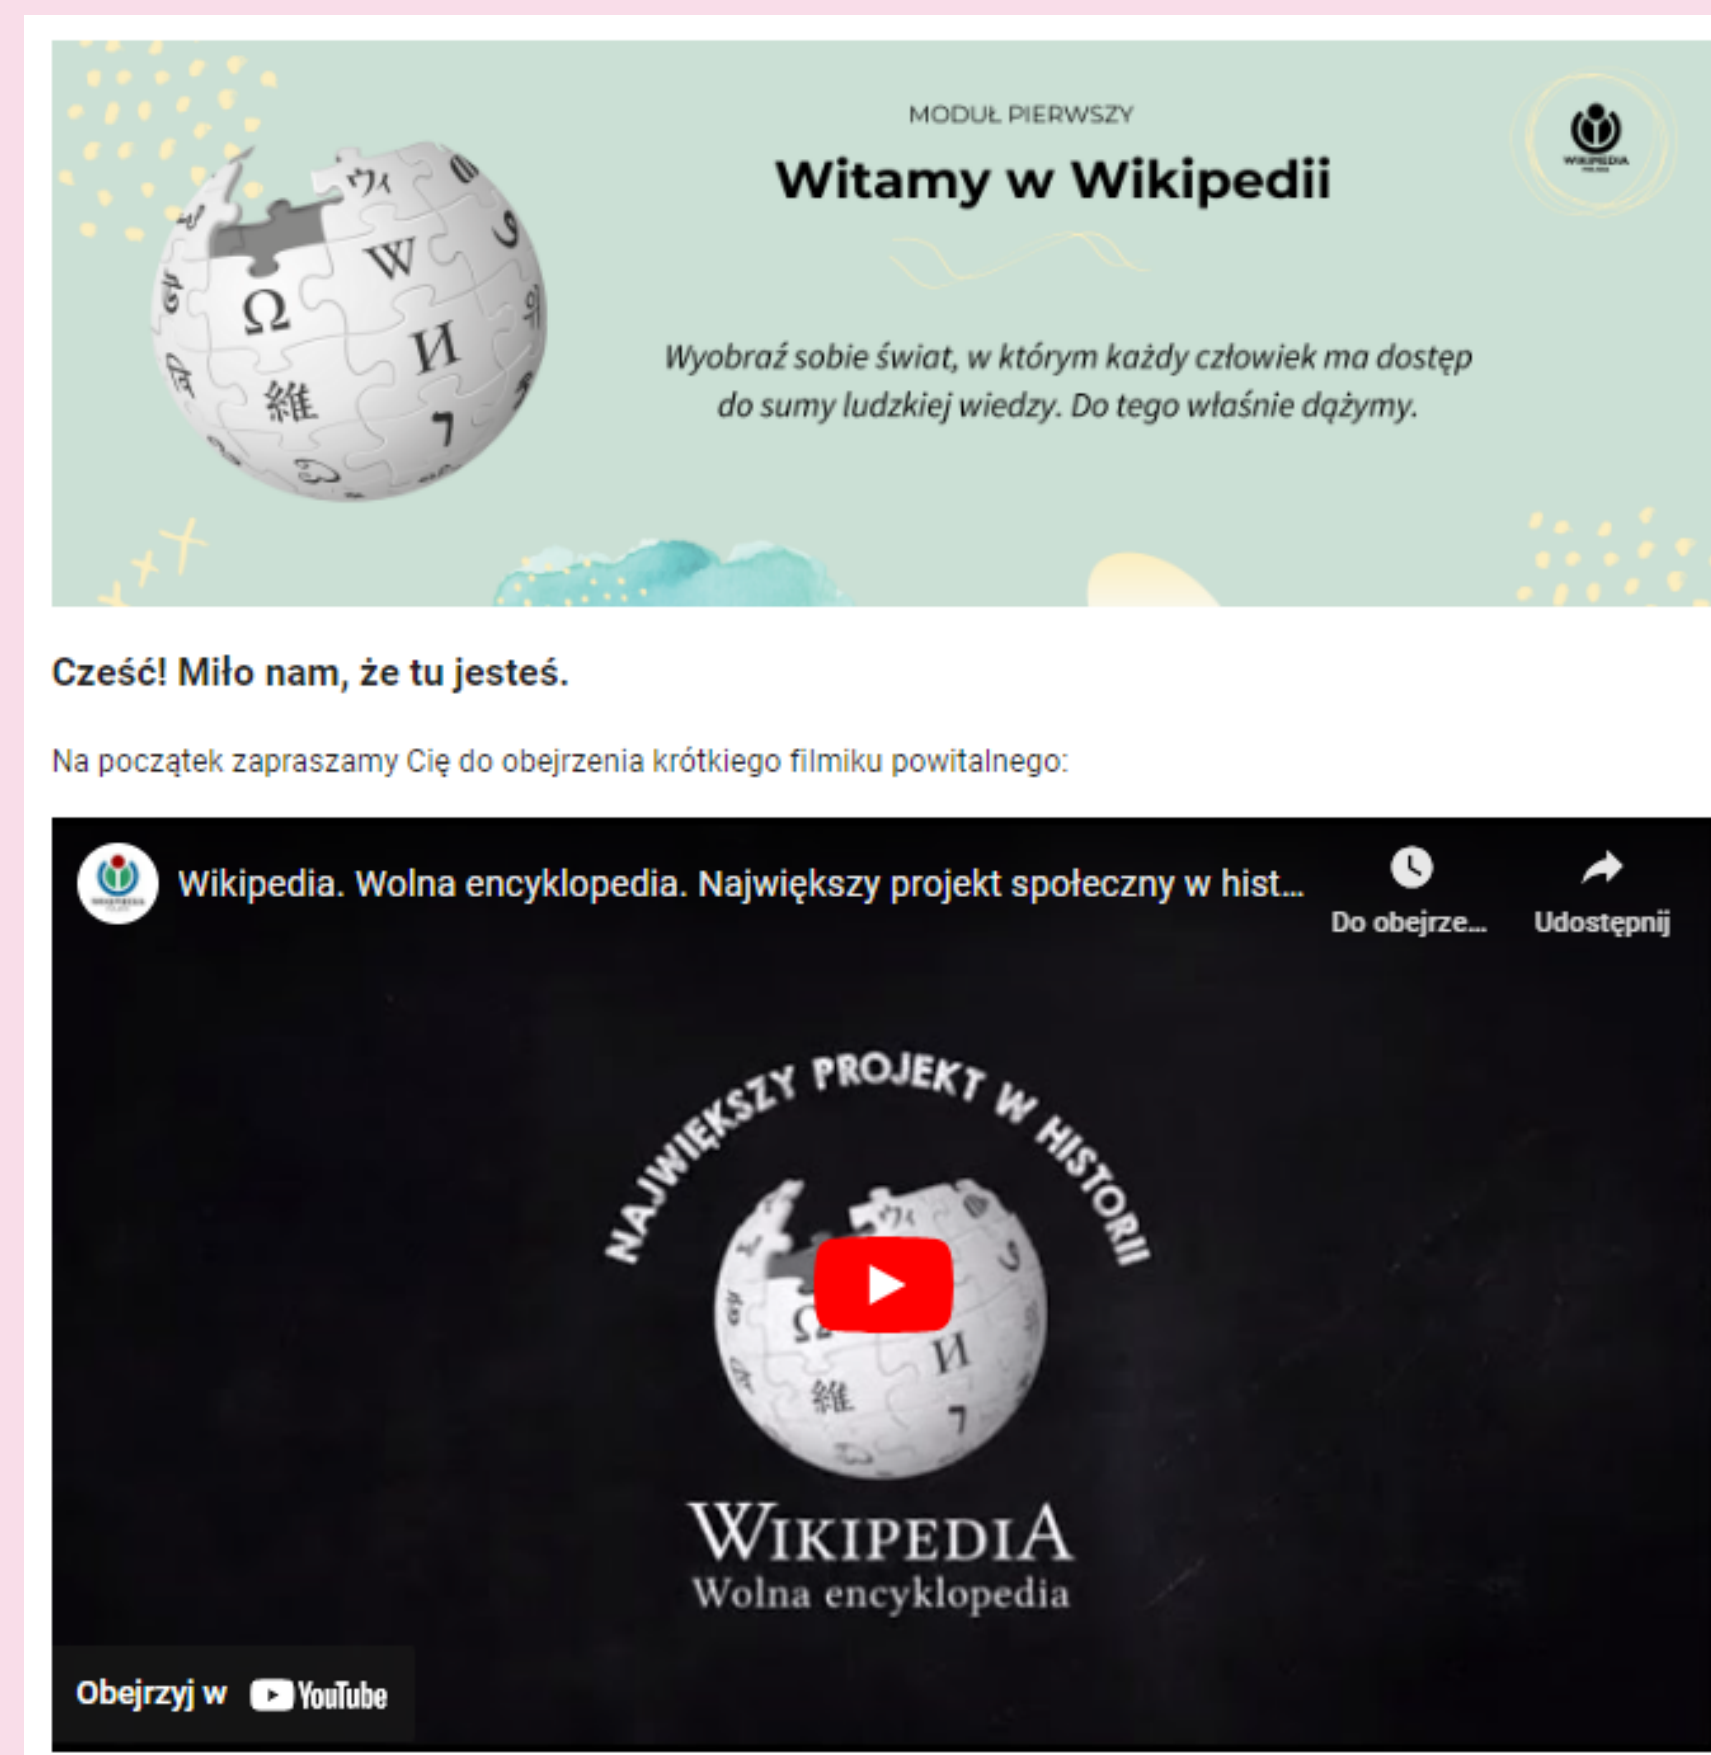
MODUŁ PIERWSZY

Witamy w Wikipedii

Wyobraź sobie świat, w którym każdy człowiek ma dostęp do sumy ludzkiej wiedzy. Do tego właśnie dążymy.

WIKIPEDIA

Cześć! Miło nam, że tu jesteś.

Na początek zapraszamy Cię do obejrzenia krótkiego filmiku powitalnego:

Wikipedia. Wolna encyklopedia. Największy projekt społeczny w hist...

Do obejrze...

Udostępnij

NAJWIĘKSZY PROJEKT W HISTORII

WIKIPEDIA
Wolna encyklopedia

Obejrzyj w YouTube